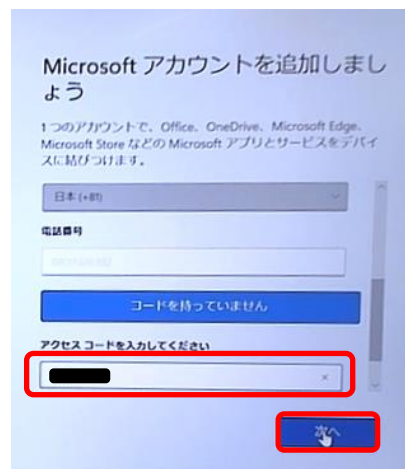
Microsoft アカウントを追加しましょう

1つのアカウントで、Office、OneDrive、Microsoft Edge、Microsoft Store などの Microsoft アプリとサービスをデバイスに結びつけます。

日本 (+81)

電話番号

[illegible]

コードを持っていません

アクセス コードを入力してください

×

次へ